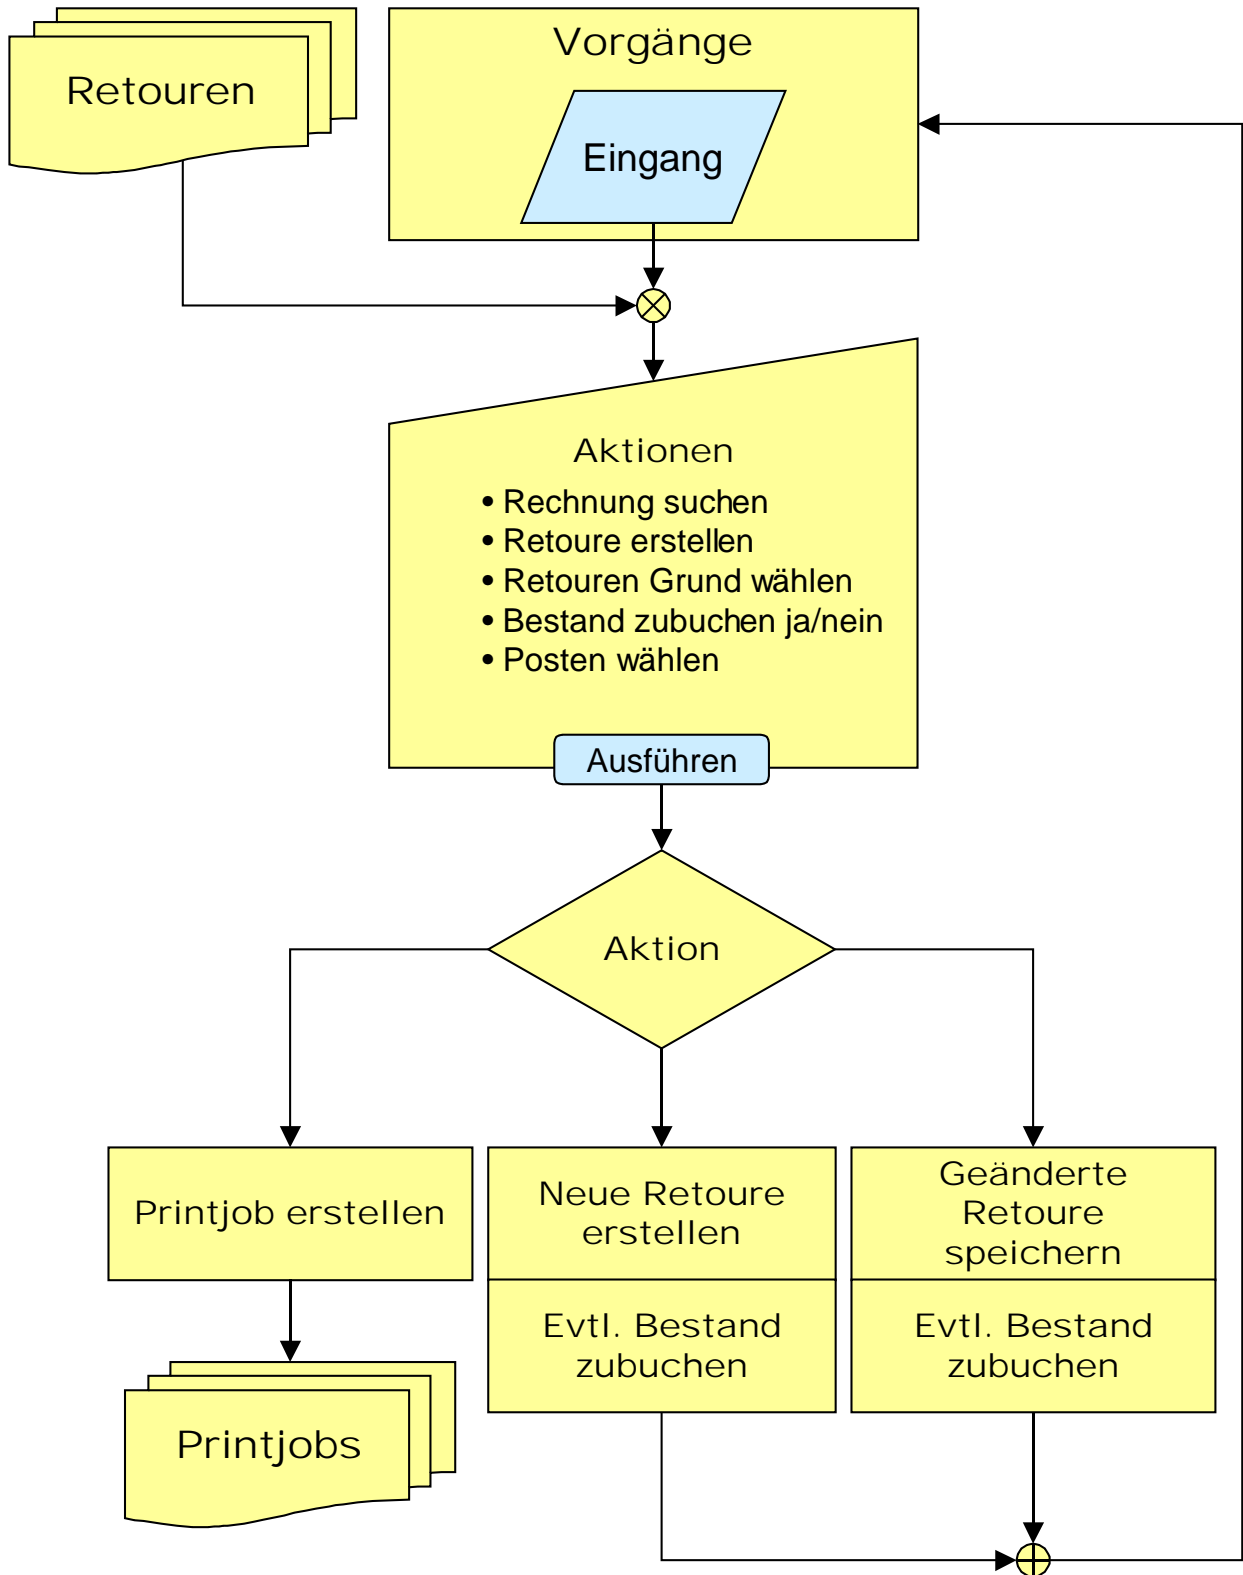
Retouren

Vorgänge

Eingang

Aktionen

• Rechnung suchen
• Retoure erstellen
• Retouren Grund wählen
• Bestand zubuchen ja/nein
• Posten wählen

Ausführen

Aktion

Printjob erstellen

Neue Retoure erstellen

Evtl. Bestand zubuchen

Geänderte Retoure speichern

Evtl. Bestand zubuchen

Printjobs